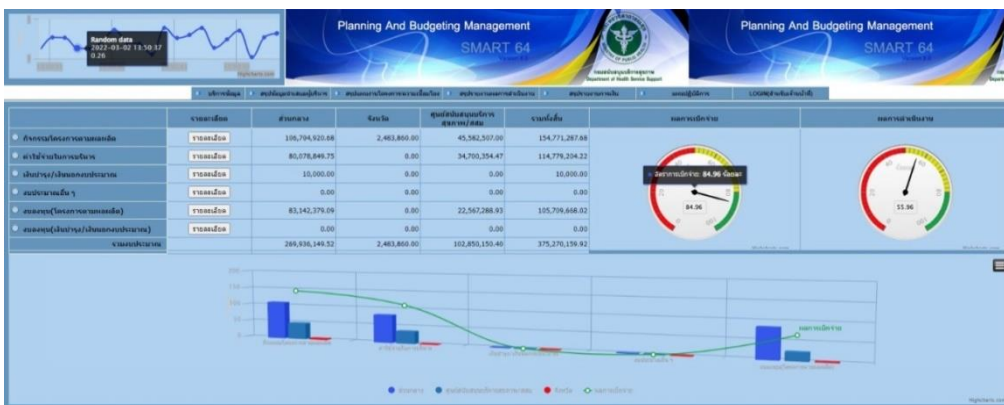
Random data
2022-01-02 13:50:37
0.26

Planning And Budgeting Management
SMART 64

Planning And Budgeting Management
SMART 64

| | รายละเอียด | ส่วนกลาง | จังหวัด | ศูนย์สนับสนุนบริการสุขภาพ/สสม | รวมทั้งสิ้น |
|---|---|---|---|---|---|
| กิจกรรม/โครงการตามแผนผลิต | รายละเอียด | 106,704,920.68 | 2,483,860.00 | 45,582,507.00 | 154,771,287.68 |
| ค่าใช้จ่ายในการบริหาร | รายละเอียด | 80,078,849.75 | 0.00 | 34,700,354.47 | 114,779,204.22 |
| เงินบำรุง/เงินนอกงบประมาณ | รายละเอียด | 10,000.00 | 0.00 | 0.00 | 10,000.00 |
| งบประมาณอื่น ๆ | รายละเอียด | 0.00 | 0.00 | 0.00 | 0.00 |
| งบลงทุน(โครงการตามแผนผลิต) | รายละเอียด | 83,142,379.09 | 0.00 | 22,567,288.93 | 105,709,668.02 |
| งบลงทุน(เงินบำรุง/เงินนอกงบประมาณ) | รายละเอียด | 0.00 | 0.00 | 0.00 | 0.00 |
| รวมงบประมาณ | | 269,936,149.52 | 2,483,860.00 | 102,850,150.40 | 375,270,159.92 |

ผลการเบิกจ่าย
ผลการเบิกจ่าย: 84.96 ร้อยละ
84.96

ผลการดำเนินงาน
55.96

ผลการเบิกจ่าย

ส่วนกลาง
ศูนย์สนับสนุนบริการสุขภาพ/สสม
จังหวัด
ผลการเบิกจ่าย

Highcharts.com